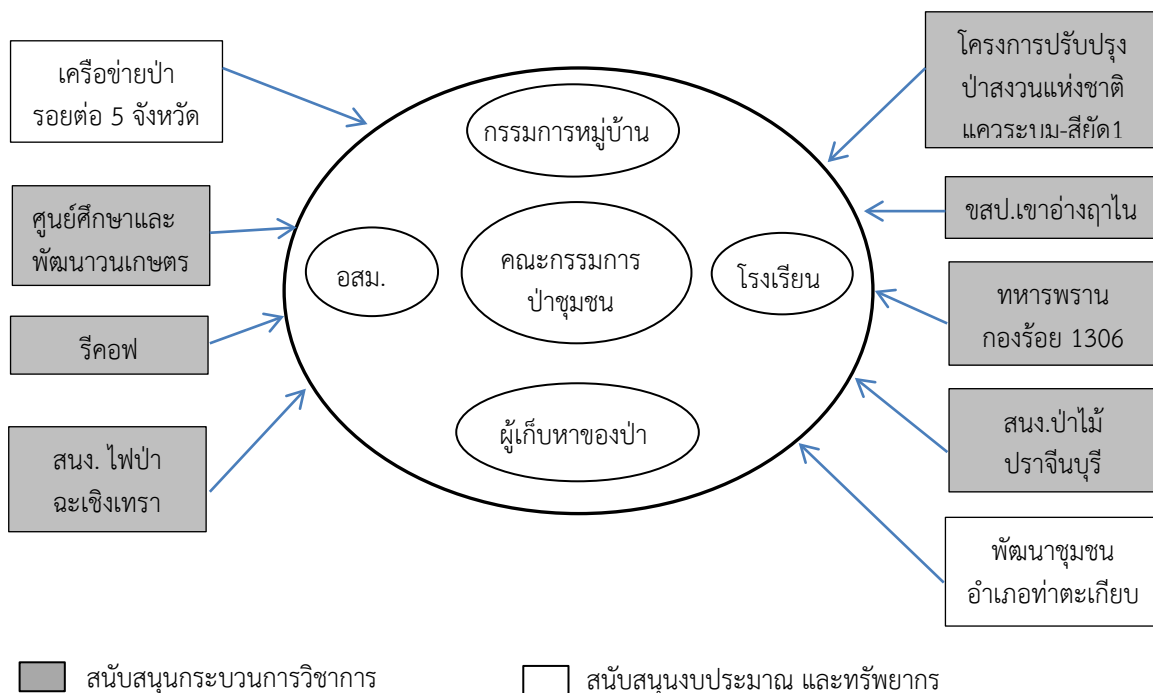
เครือข่ายป่า รอยต่อ 5 จังหวัด

ศูนย์ศึกษาและพัฒนาวนเกษตร

รีคอฟ

สนง. ไฟป่า ฉะเชิงเทรา

กรรมการหมู่บ้าน

อสม.

คณะกรรมการ ป่าชุมชน

โรงเรียน

ผู้เก็บหาของป่า

โครงการปรับปรุง ป่าสงวนแห่งชาติ แควระบม-สียัด1

ขสป.เขาอ่างฤาไน

ทหารพราน กองร้อย 1306

สนง.ป่าไม้ ปราจีนบุรี

พัฒนาชุมชน อำเภอท่าตะเกียบ

สนับสนุนกระบวนการวิชาการ

สนับสนุนงบประมาณ และทรัพยากร